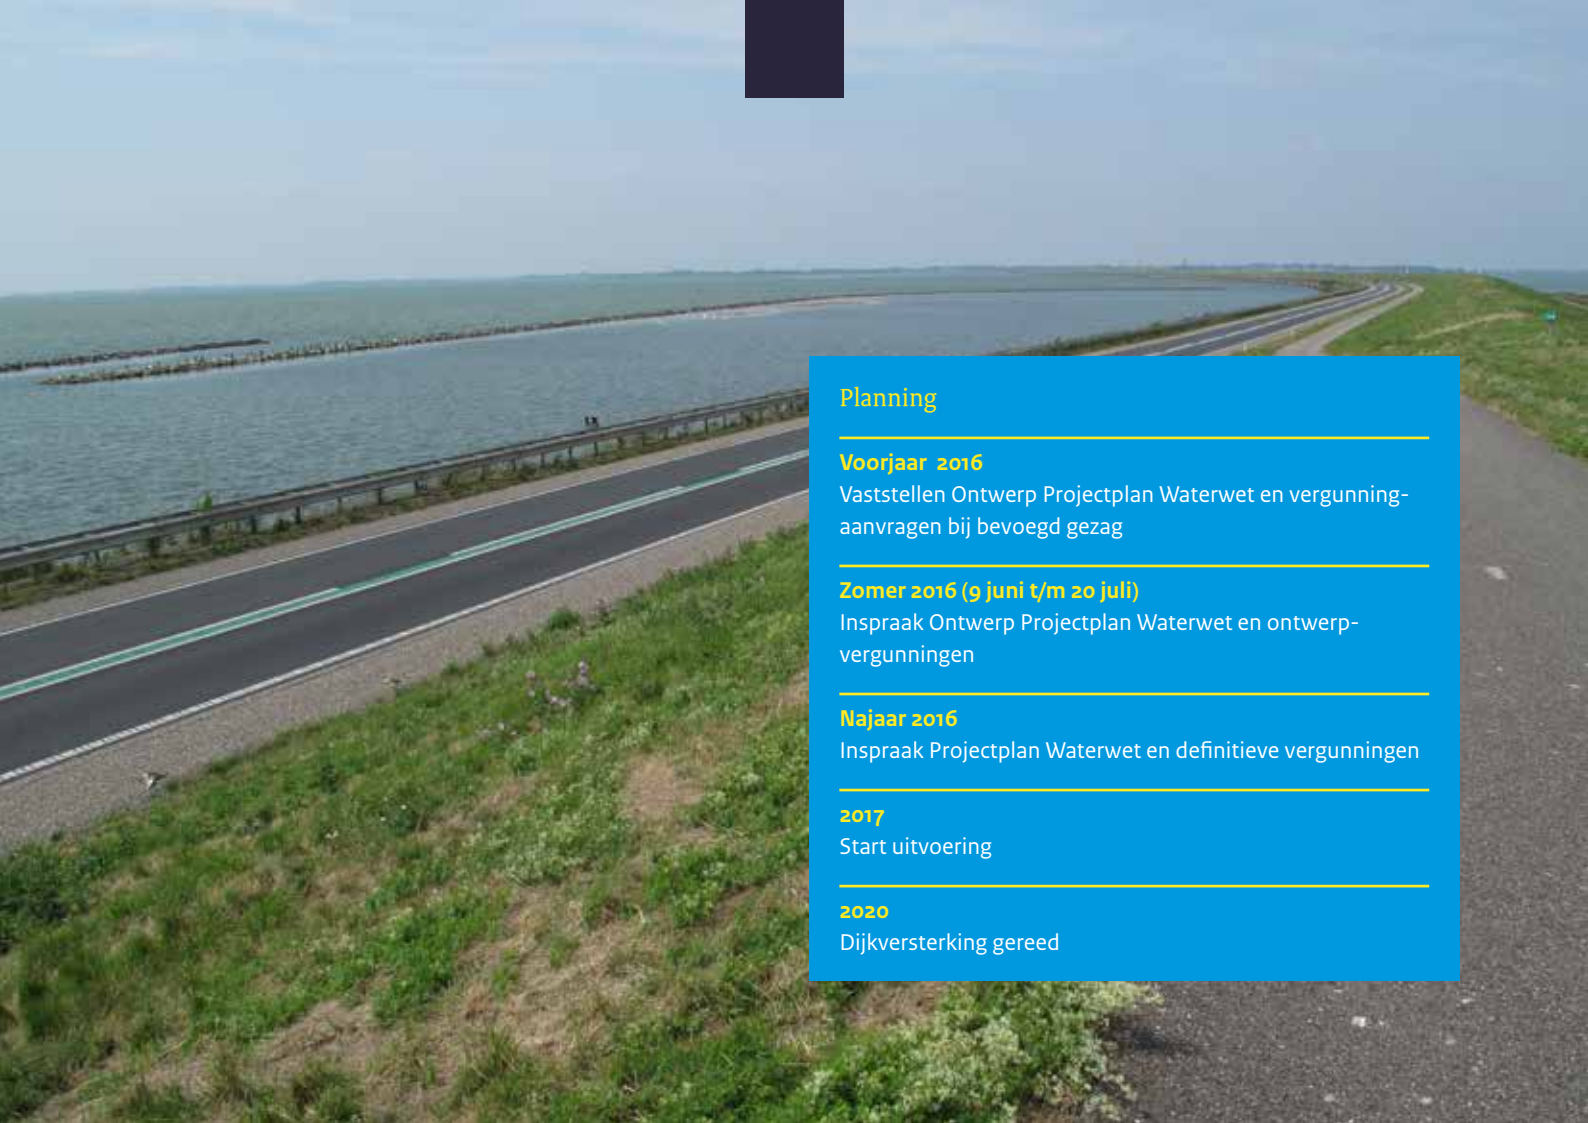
Planning

Voorjaar 2016
Vaststellen Ontwerp Projectplan Waterwet en vergunningaanvragen bij bevoegd gezag

Zomer 2016 (9 juni t/m 20 juli)
Inspraak Ontwerp Projectplan Waterwet en ontwerpvergunningen

Najaar 2016
Inspraak Projectplan Waterwet en definitieve vergunningen

2017
Start uitvoering

2020
Dijkversterking gereed